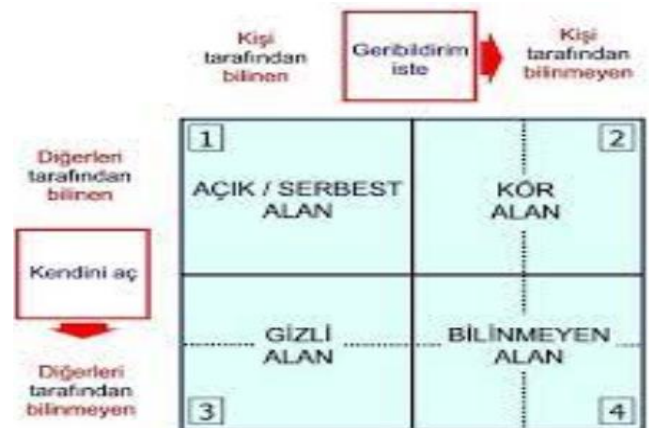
Kişi tarafından bilinen

Geribildirim iste

Kişi tarafından bilinmeyen

Diğerleri tarafından bilinen

Kendini aç

Diğerleri tarafından bilinmeyen

| 1 AÇIK / SERBEST ALAN | 2 KÖR ALAN |
|---|---|
| GİZLİ ALAN 3 | BİLİNMEYEN ALAN 4 |